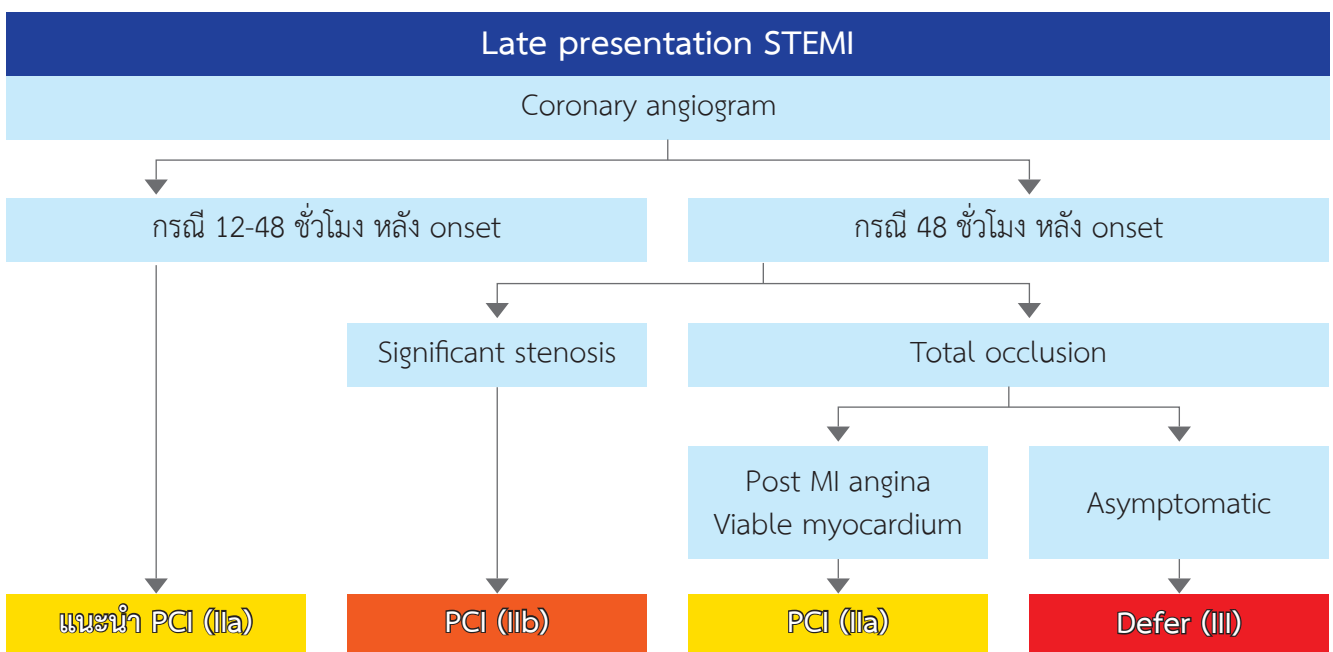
Late presentation STEMI

Coronary angiogram

กรณี 12-48 ชั่วโมง หลัง onset

กรณี 48 ชั่วโมง หลัง onset

Significant stenosis

Total occlusion

Post MI angina
Viable myocardium

Asymptomatic

แนะนำ PCI (IIa)

PCI (IIb)

PCI (IIa)

Defer (III)